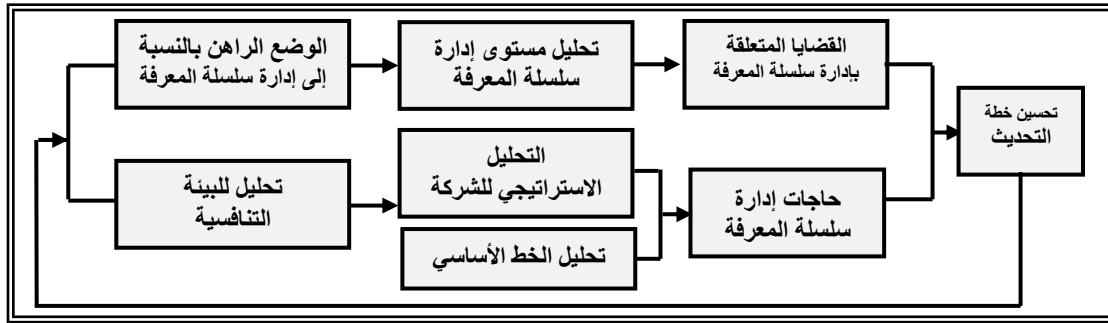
الوضع الراهن بالنسبة إلى إدارة سلسلة المعرفة

تحليل مستوى إدارة سلسلة المعرفة

القضايا المتعلقة بإدارة سلسلة المعرفة

تحسين خطة التحديث

تحليل للبيئة التنافسية

التحليل الاستراتيجي للشركة

تحليل الخط الأساسي

حاجات إدارة سلسلة المعرفة